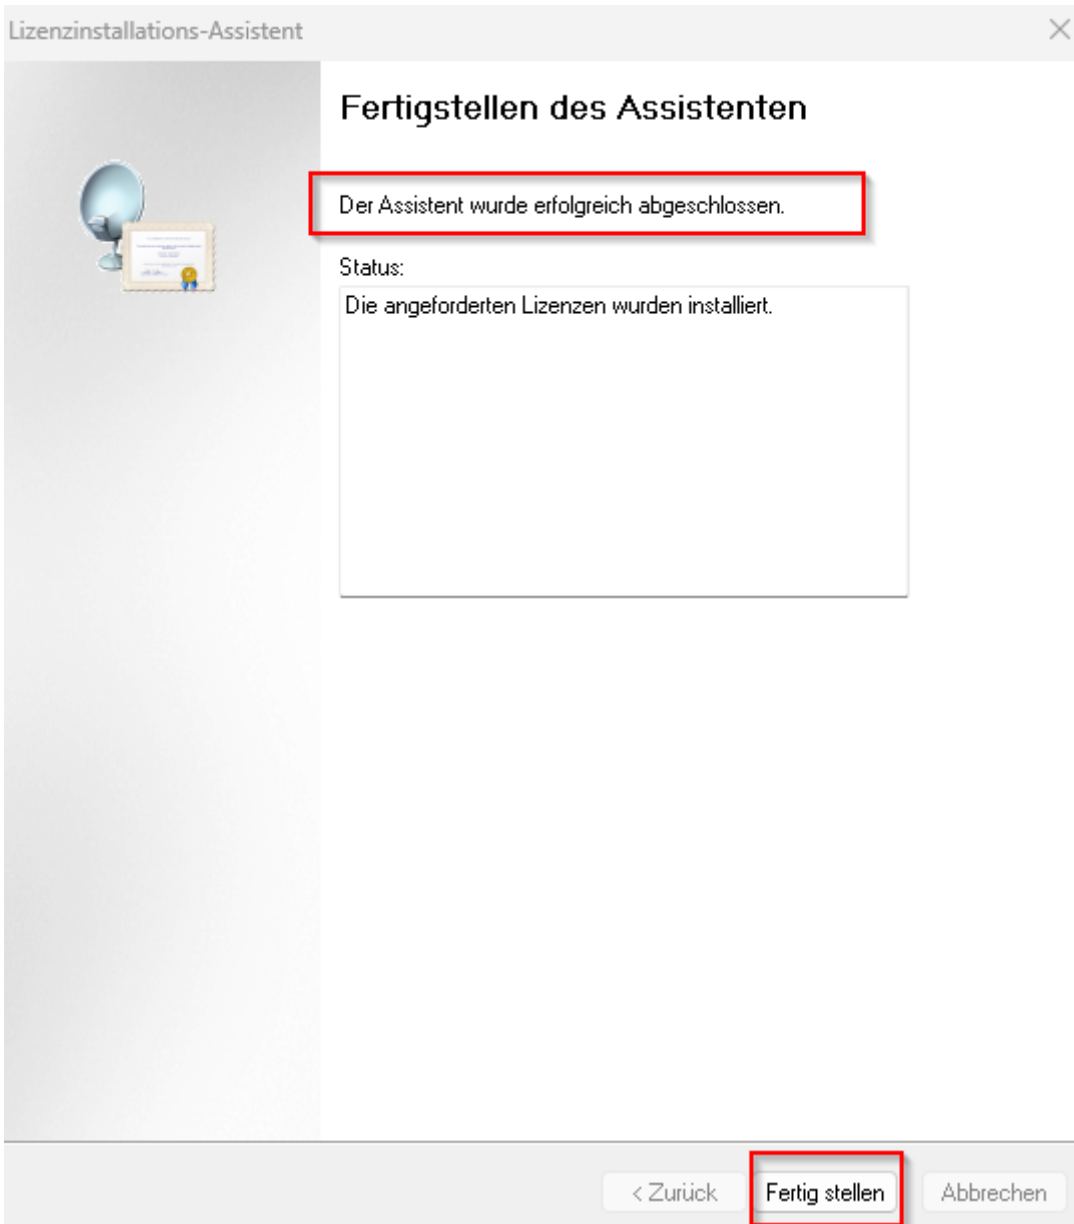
Lizenzinstallations-Assistent

Fertigstellen des Assistenten

Der Assistent wurde erfolgreich abgeschlossen.

Status:

Die angeforderten Lizenzen wurden installiert.

< Zurück

Fertig stellen

Abbrechen